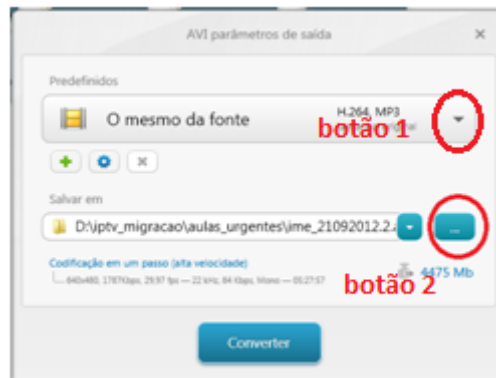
AVI parâmetros de saída

×

Predefinidos

O mesmo da fonte

H.264, MP3

botão 1

Salvar em

D:\iptv_migracao\aulas_urgentes\ime_21092012.2.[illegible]

...

Codificação em um passo (alta velocidade)

640x480, 1787Kbps, 29,97 fps — 22 kHz, 64 Kbps, Mono — 05:27:57

4475 Mb

botão 2

Converter